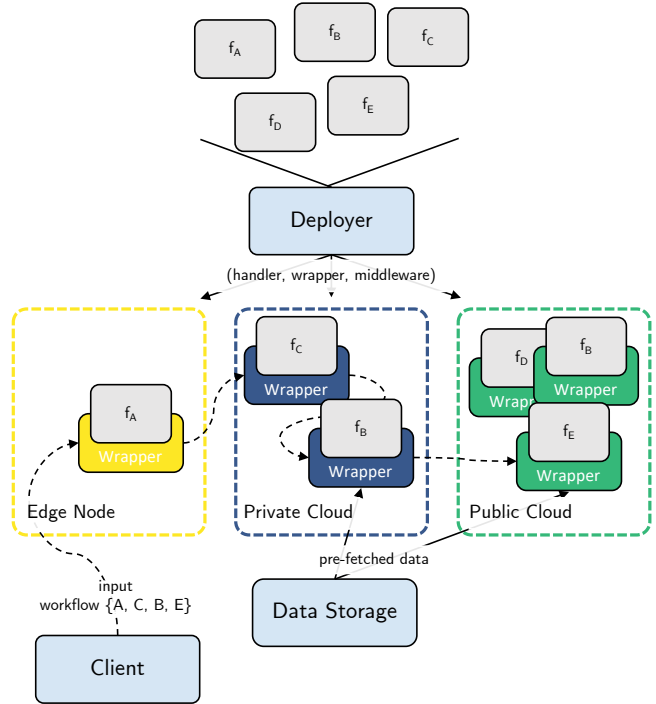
$f_A$ $f_B$ $f_C$ $f_D$ $f_E$

Deployer

(handler, wrapper, middleware)

$f_A$
Wrapper
Edge Node

$f_C$
Wrapper
$f_B$
Wrapper
Private Cloud

$f_D$
Wrapper
$f_B$
Wrapper
$f_E$
Wrapper
Public Cloud

pre-fetched data

input
workflow {A, C, B, E}

Data Storage

Client